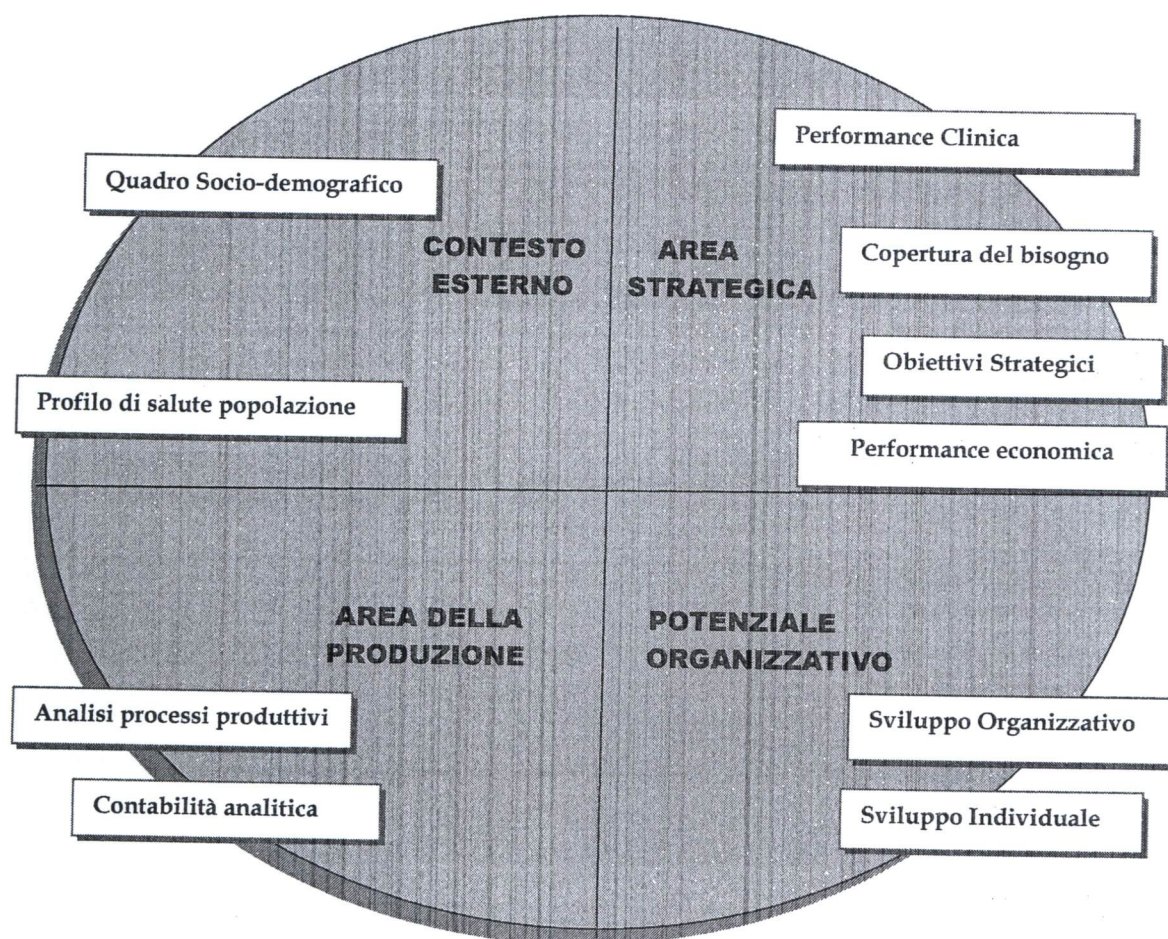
Quadro Socio-demografico

CONTESTO ESTERNO

Profilo di salute popolazione

Performance Clinica

AREA STRATEGICA

Copertura del bisogno

Obiettivi Strategici

Performance economica

AREA DELLA PRODUZIONE

Analisi processi produttivi

Contabilità analitica

POTENZIALE ORGANIZZATIVO

Sviluppo Organizzativo

Sviluppo Individuale